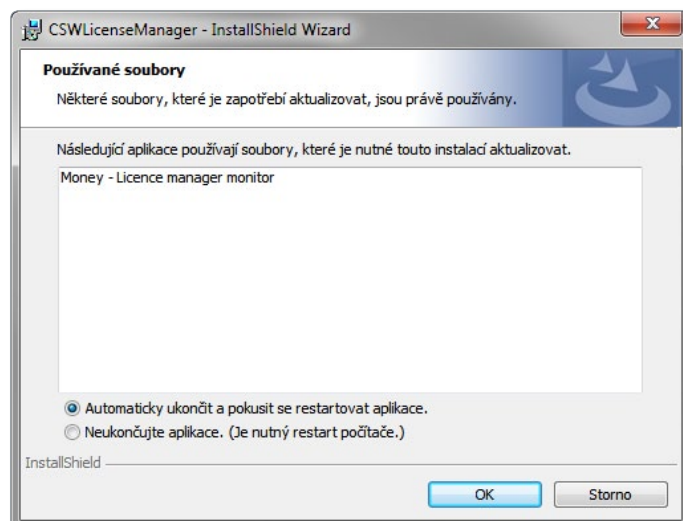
CSWLicenseManager - InstallShield Wizard

Používané soubory

Některé soubory, které je zapotřebí aktualizovat, jsou právě používány.

Následující aplikace používají soubory, které je nutné touto instalací aktualizovat.

Money - Licence manager monitor

Automaticky ukončit a pokusit se restartovat aplikace.

Neukončujte aplikace. (Je nutný restart počítače.)

InstallShield

OK

Storno